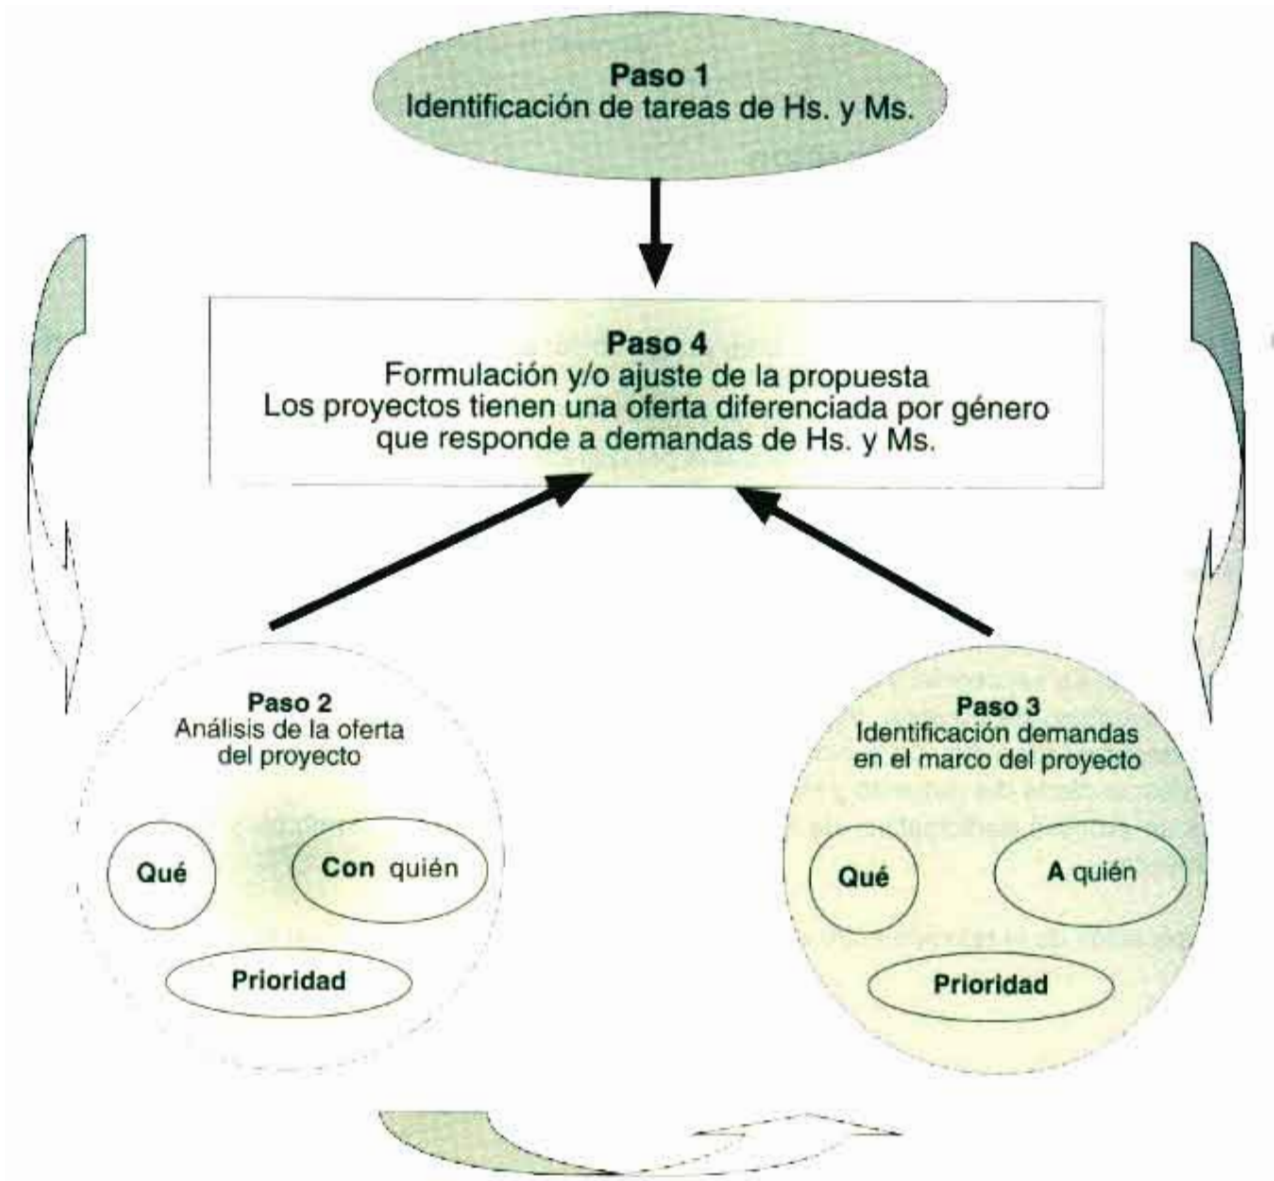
Paso 1
Identificación de tareas de Hs. y Ms.

Paso 4
Formulación y/o ajuste de la propuesta
Los proyectos tienen una oferta diferenciada por género que responde a demandas de Hs. y Ms.

Paso 2
Análisis de la oferta del proyecto

Qué

Con quién

Prioridad

Paso 3
Identificación demandas en el marco del proyecto

Qué

A quién

Prioridad